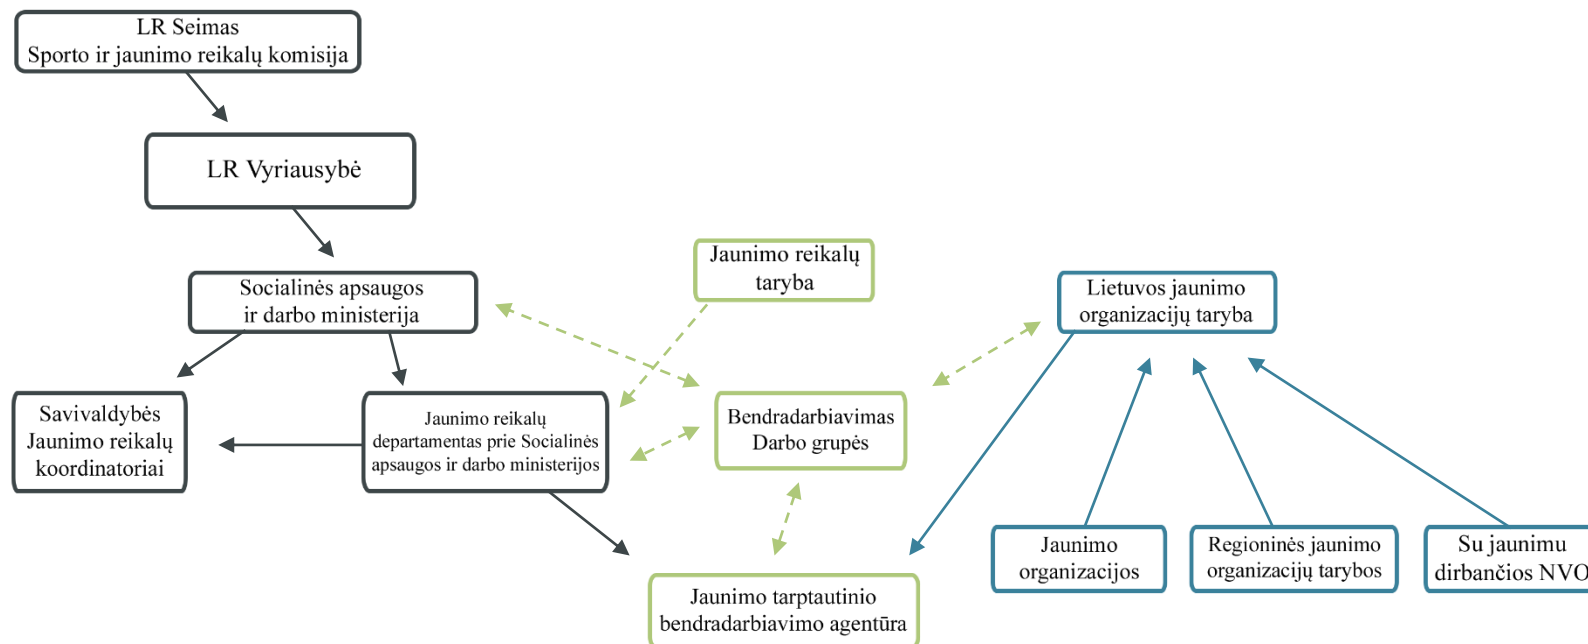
LR Seimas
Sporto ir jaunimo reikalų komisija

LR Vyriausybė

Socialinės apsaugos ir darbo ministerija

Jaunimo reikalų taryba

Lietuvos jaunimo organizacijų taryba

Savivaldybės Jaunimo reikalų koordinatoriai

Jaunimo reikalų departamentas prie Socialinės apsaugos ir darbo ministerijos

Bendradarbiavimas Darbo grupės

Jaunimo organizacijos

Regioninės jaunimo organizacijų tarybos

Su jaunimu dirbančios NVO

Jaunimo tarptautinio bendradarbiavimo agentūra